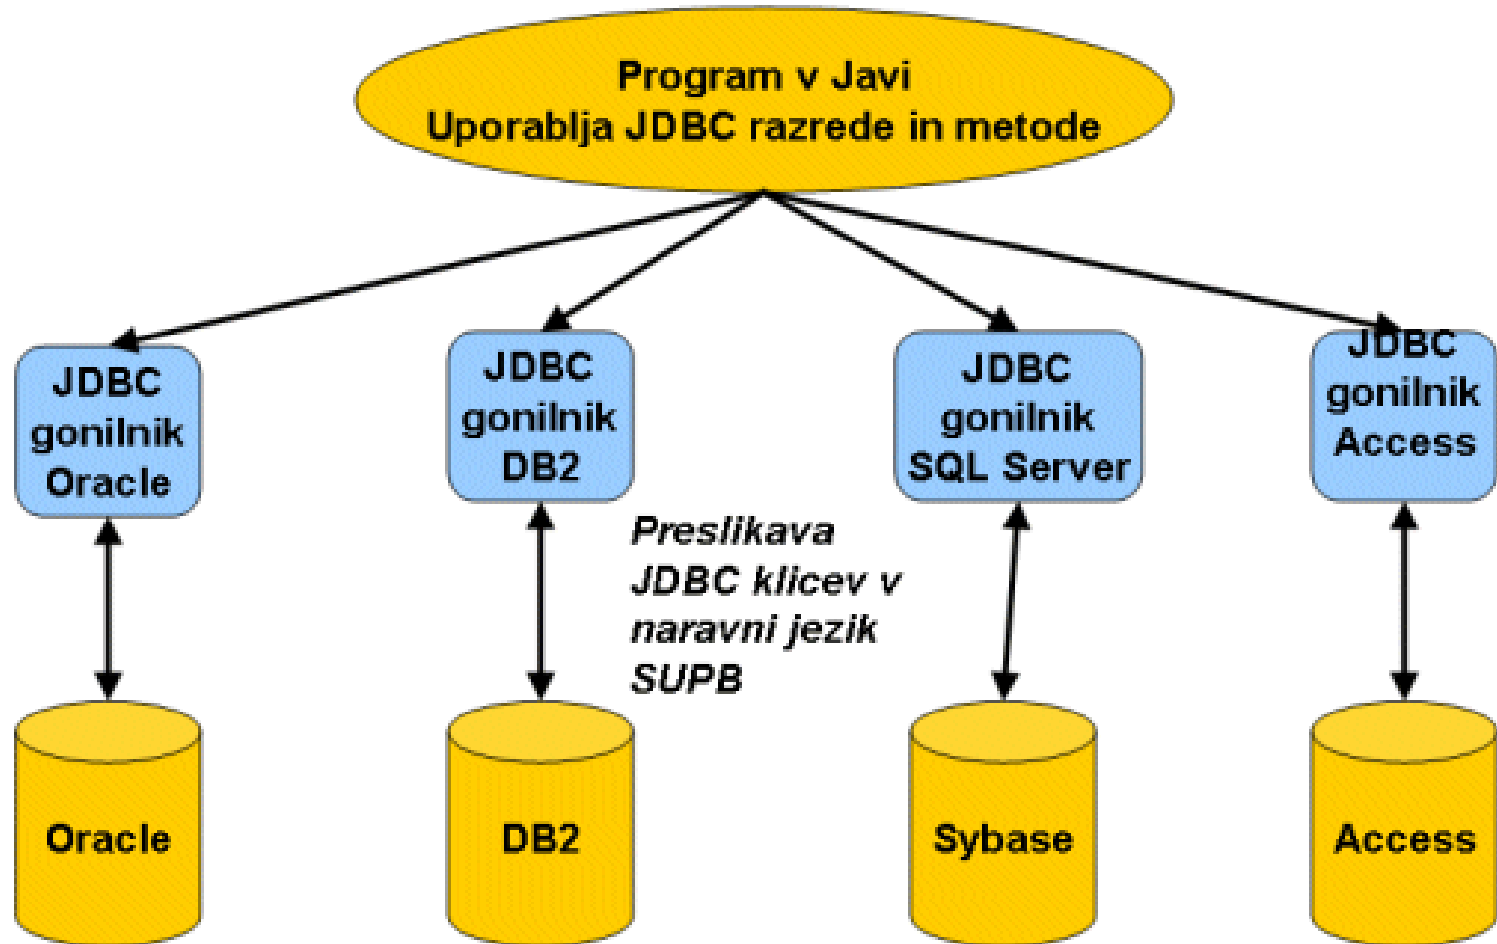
Program v Javi
Uporablja JDBC razrede in metode

JDBC gonilnik Oracle

JDBC gonilnik DB2

JDBC gonilnik SQL Server

JDBC gonilnik Access

Preslikava JDBC klicev v naravni jezik SUPB

Oracle

DB2

Sybase

Access